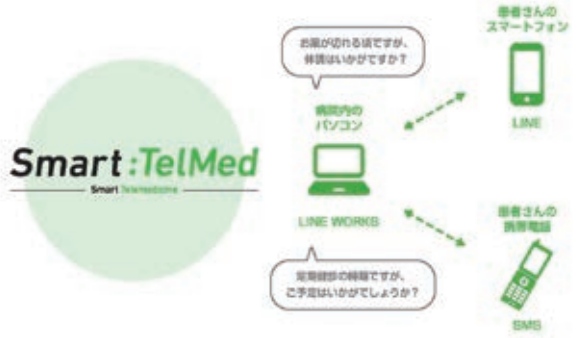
Smart:TelMed
Smart Telemedicine

お薬が切れる頃ですが、体調はいかがですか？

病院内のパソコン

LINE WORKS

定期健診の時期ですが、ご予定はいかがでしょうか？

患者さんのスマートフォン

LINE

患者さんの携帯電話

SMS